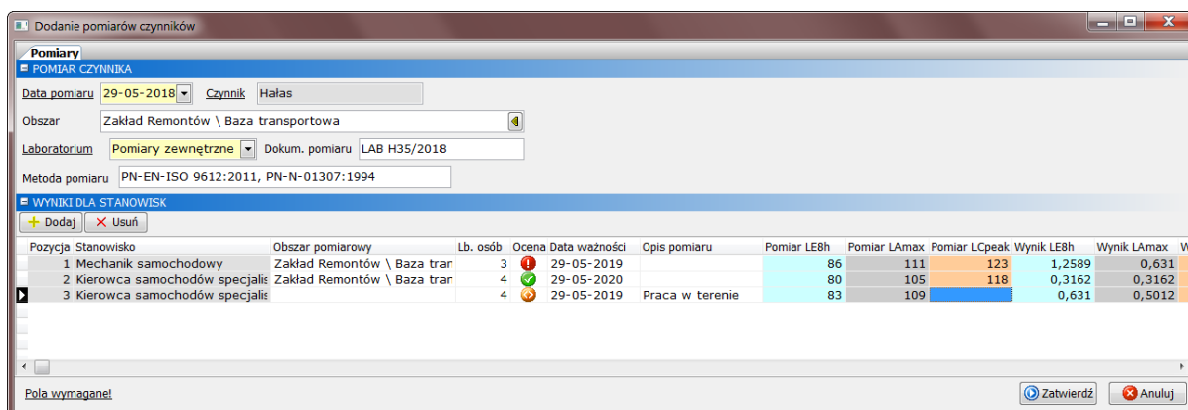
Dodanie pomiarów czynników

Pomiary

POMIAR CZYNNIKA

Data pomiaru 29-05-2018 Czynnik Hałas

Obszar Zakład Remontów \ Baza transportowa

Laboratorium Pomiary zewnętrzne Dokum. pomiaru LAB H35/2018

Metoda pomiaru PN-EN-ISO 9612:2011, PN-N-01307:1994

WYNIKI DLA STANOWISK

Dodaj Usuń

| Pozycja | Stanowisko | Obszar pomiarowy | Lb. osób | Ocena | Data ważności | Opis pomiaru | Pomiar LE8h | Pomiar LAmax | Pomiar LCpeak | Wynik LE8h | Wynik LAmax | W |
|---|---|---|---|---|---|---|---|---|---|---|---|---|
| 1 | Mechanik samochodowy | Zakład Remontów \ Baza tran | 3 | | 29-05-2019 | | 86 | 111 | 123 | 1,2589 | 0,631 | |
| 2 | Kierowca samochodów specjalis | Zakład Remontów \ Baza tran | 4 | | 29-05-2020 | | 80 | 105 | 118 | 0,3162 | 0,3162 | |
| 3 | Kierowca samochodów specjalis | | 4 | | 29-05-2019 | Praca w terenie | 83 | 109 | | 0,631 | 0,5012 | |

Pola wymagane!

Zatwierdź Anuluj